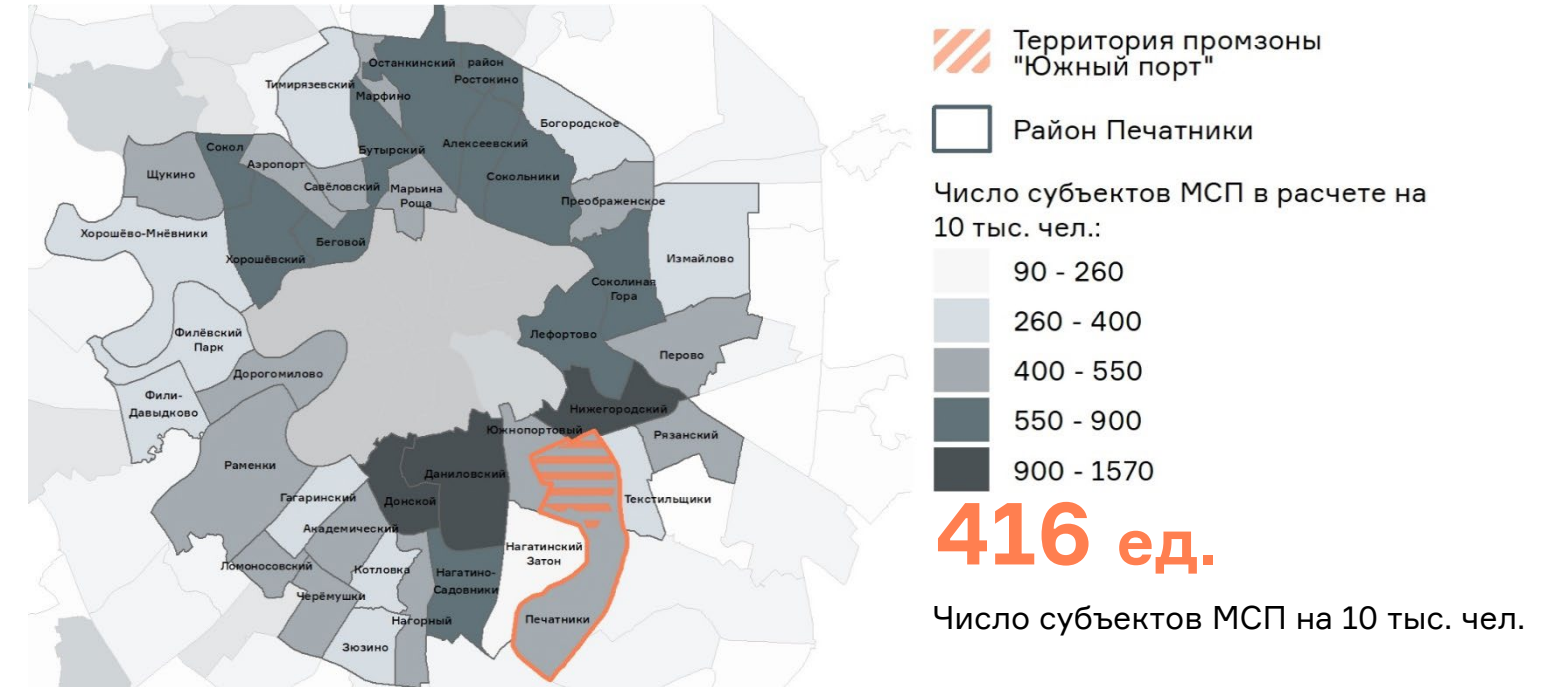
Останкинский
район Ростокино
Тимирязевский
Марфино
Богородское
Бутырский
Алексеевский
Сокол
Аэропорт
Щукино
Савёловский
Марьина Роща
Сокольники
Преображенское
Хорошёво-Мнёвники
Беговой
Хорошёвский
Измайлово
Соколиная Гора
Лефортово
Филёвский Парк
Перово
Дорогомилово
Фили-Давыдково
Нижегородский
Южнопортовый
Рязанский
Даниловский
Раменки
Гагаринский
Донской
Текстильщики
Академический
Нагатинский Затон
Ломоносовский
Котловка
Нагатино-Садовники
Черёмушки
Печатники
Нагорный
Зюзино

Территория промзоны "Южный порт"

Район Печатники

Число субъектов МСП в расчете на 10 тыс. чел.:

90 - 260
260 - 400
400 - 550
550 - 900
900 - 1570

416 ед.

Число субъектов МСП на 10 тыс. чел.